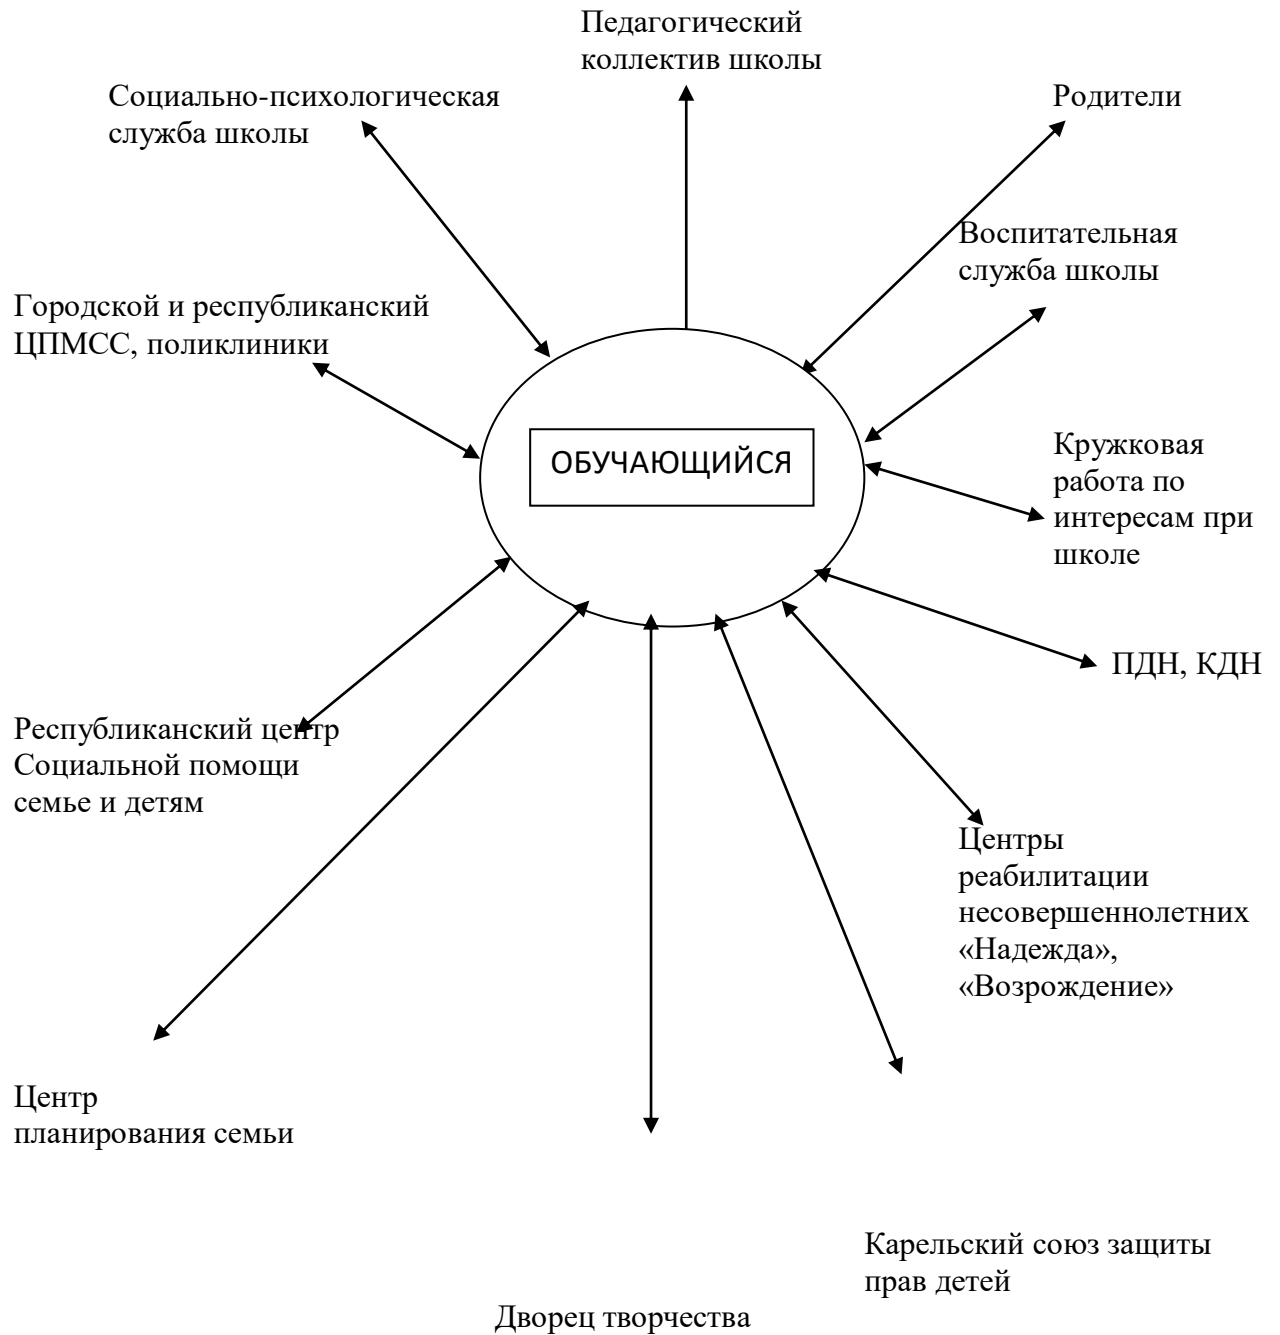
Педагогический коллектив школы

Социально-психологическая служба школы

Родители

Воспитательная служба школы

Городской и республиканский ЦПМСС, поликлиники

ОБУЧАЮЩИЙСЯ

Кружковая работа по интересам при школе

ПДН, КДН

Республиканский центр Социальной помощи семье и детям

Центры реабилитации несовершеннолетних «Надежда», «Возрождение»

Центр планирования семьи

Карельский союз защиты прав детей

Дворец творчества